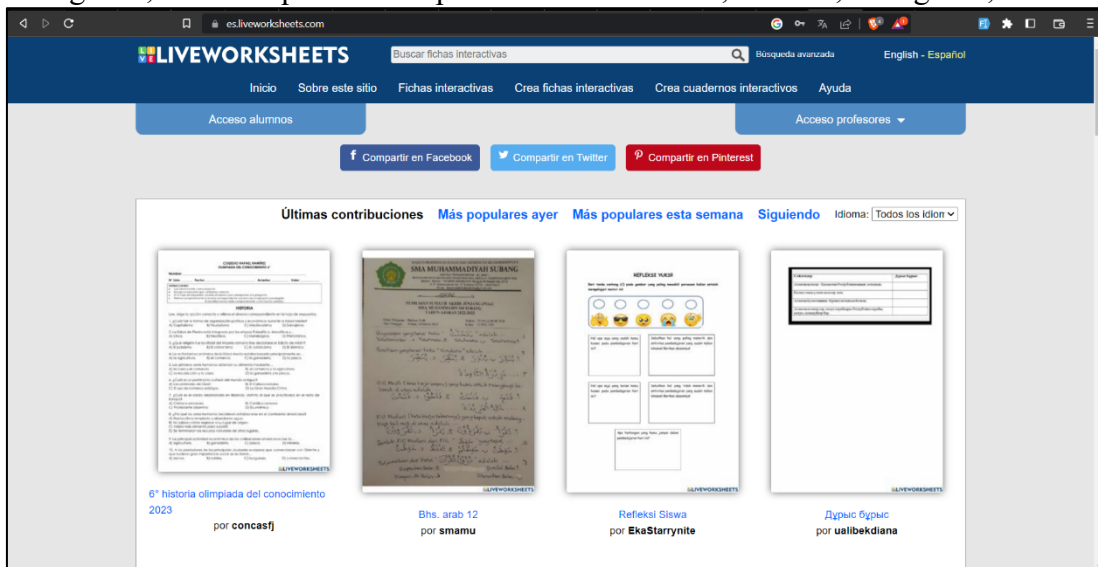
es.liveworksheets.com

LIVEWORKSHEETS

Buscar fichas interactivas

Búsqueda avanzada

English - Español

Inicio Sobre este sitio Fichas interactivas Crea fichas interactivas Crea cuadernos interactivos Ayuda

Acceso alumnos

Acceso profesores

Compartir en Facebook

Compartir en Twitter

Compartir en Pinterest

Últimas contribuciones Más populares ayer Más populares esta semana Siguiendo Idioma: Todos los idion

6° historia olimpiada del conocimiento 2023
por concasfj

Bhs. arab 12
por smamu

Refleksi Siswa
por EkaStarrynite

Дұрыс бұрыс
por ualibekdiana